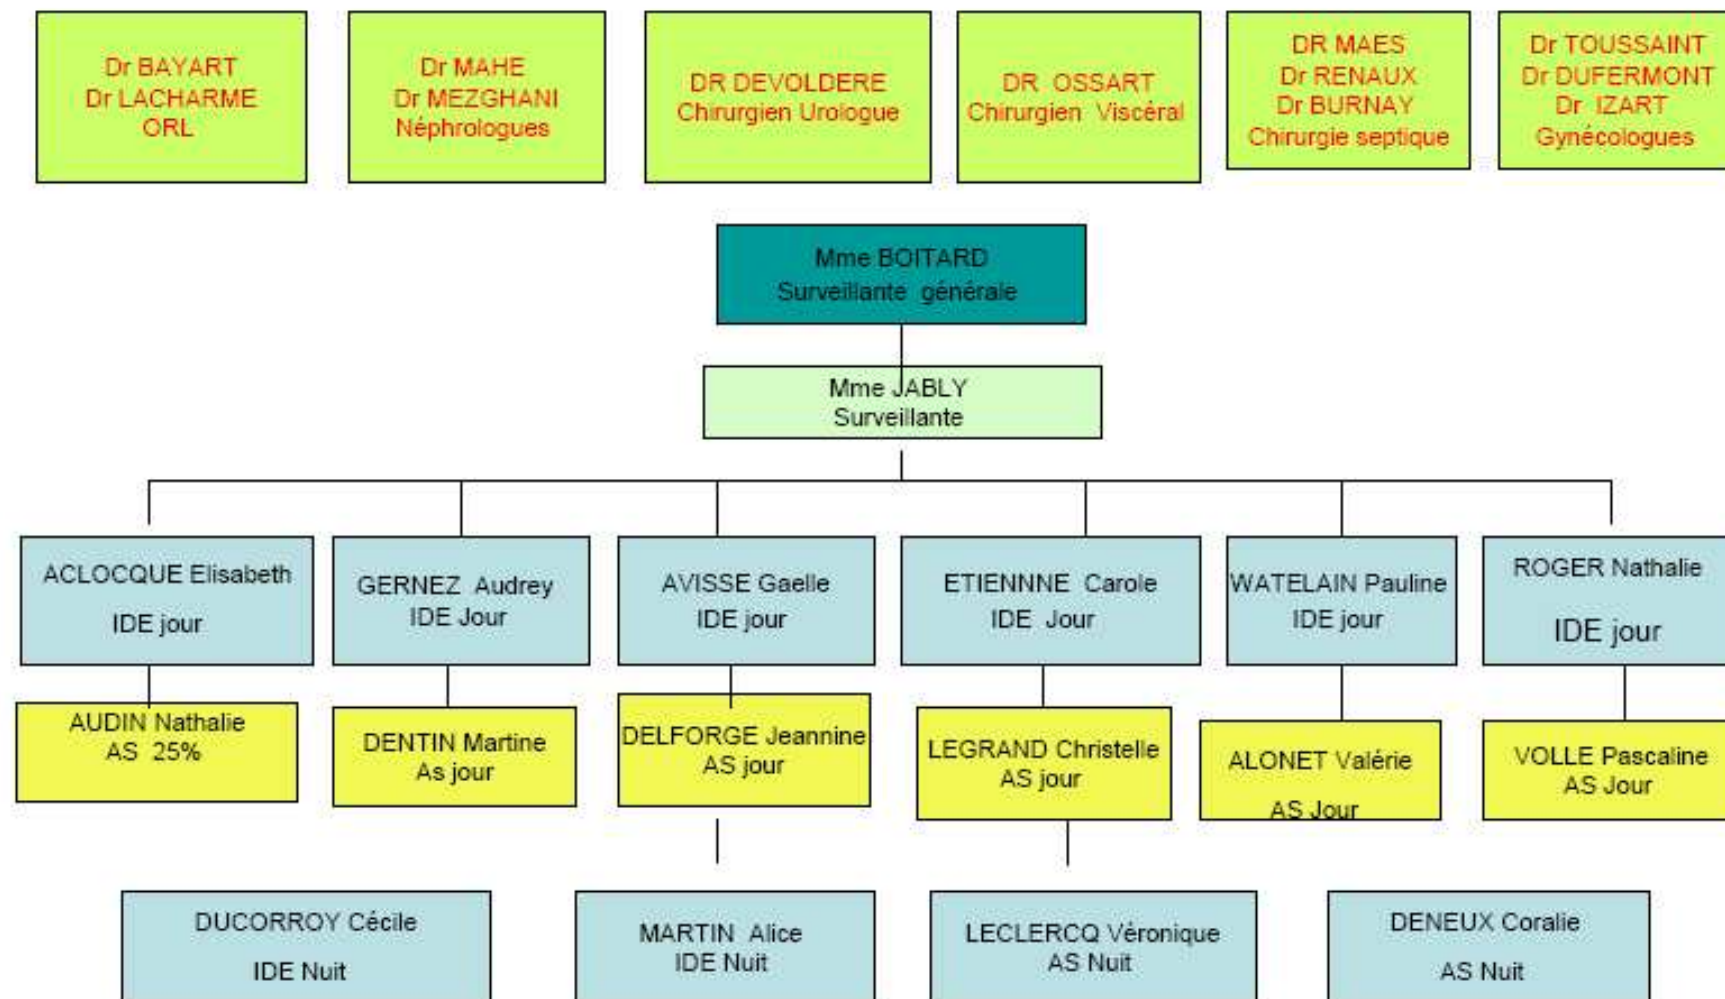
Dr BAYART
Dr LACHARME
ORL

Dr MAHE
Dr MEZGHANI
Néphrologues

DR DEVOLDERE
Chirurgien Urologue

DR OSSART
Chirurgien Viscéral

DR MAES
Dr RENAUX
Dr BURNAY
Chirurgie septique

Dr TOUSSAINT
Dr DUFERMONT
Dr IZART
Gynécologues

Mme BOITARD
Surveillante générale

Mme JABLY
Surveillante

ACLOCQUE Elisabeth
IDE jour

GERNEZ Audrey
IDE Jour

AVISSE Gaelle
IDE jour

ETIENNNE Carole
IDE Jour

WATELAIN Pauline
IDE jour

ROGER Nathalie
IDE jour

AUDIN Nathalie
AS 25%

DENTIN Martine
As jour

DELFORGE Jeannine
AS jour

LEGRAND Christelle
AS jour

ALONET Valérie
AS Jour

VOLLE Pascaline
AS Jour

DUCORROY Cécile
IDE Nuit

MARTIN Alice
IDE Nuit

LECLERCQ Véronique
AS Nuit

DENEUX Coralie
AS Nuit